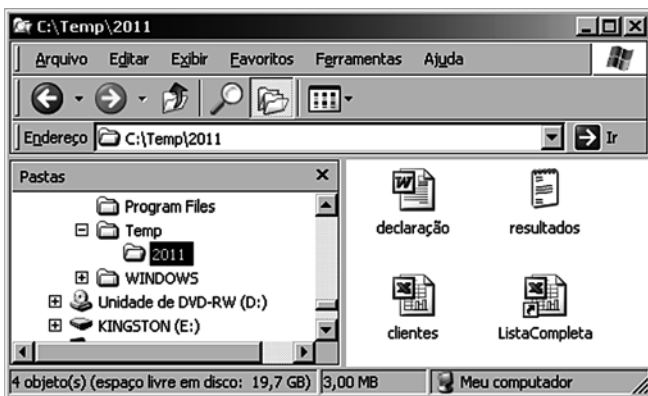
C:\Temp\2011

Arquivo Editar Exibir Favoritos Ferramentas Ajuda

Endereço C:\Temp\2011 Ir

Pastas ×

Program Files
Temp
2011
WINDOWS
Unidade de DVD-RW (D:)
KINGSTON (E:)

declaração
resultados
clientes
ListaCompleta

4 objeto(s) (espaço livre em disco: 19,7 GB) 3,00 MB Meu computador